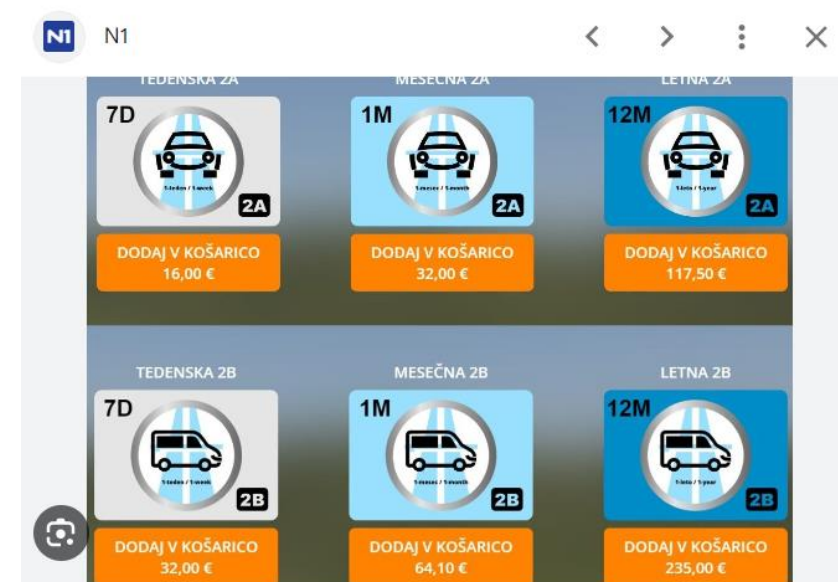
N1 N1

TEDENSKA 2A

7D

1 teden / 1 week

2A

DODAJ V KOŠARICO 16,00 €

MESEČNA 2A

1M

1 mesec / 1 month

2A

DODAJ V KOŠARICO 32,00 €

LETNA 2A

12M

1 leto / 1 year

2A

DODAJ V KOŠARICO 117,50 €

TEDENSKA 2B

7D

1 teden / 1 week

2B

DODAJ V KOŠARICO 32,00 €

MESEČNA 2B

1M

1 mesec / 1 month

2B

DODAJ V KOŠARICO 64,10 €

LETNA 2B

12M

1 leto / 1 year

2B

DODAJ V KOŠARICO 235,00 €